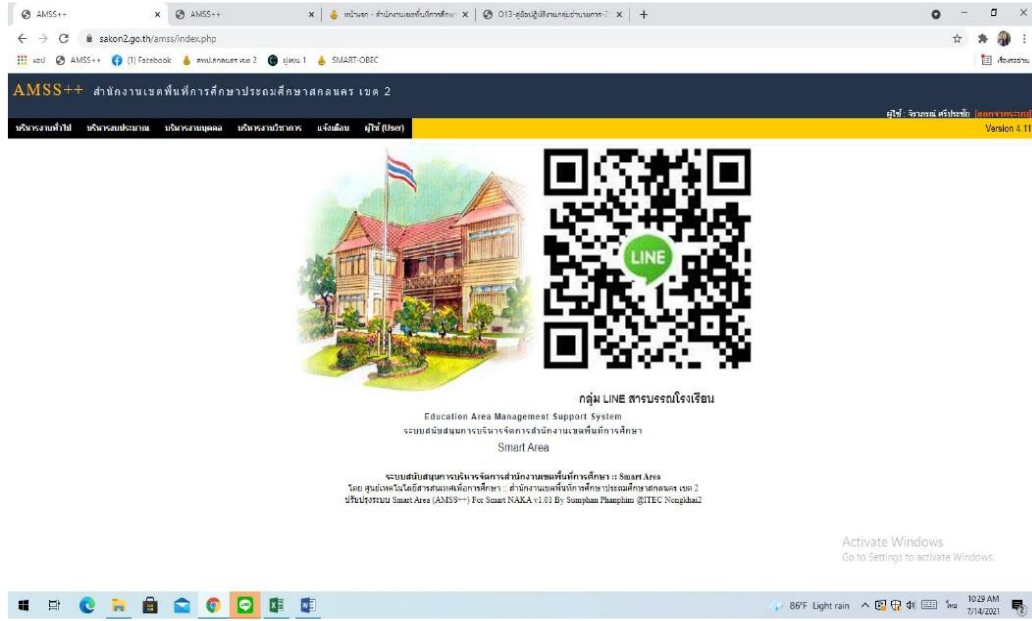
AMSS++ × AMSS++ × หน้าแรก - สำนักงานเขตพื้นที่การศึกษา × O13-คู่มือปฏิบัติงานกลุ่มอำนวยการ × +

sakon2.go.th/amss/index.php

แอป AMSS++ (1) Facebook สพป.สกลนคร เขต 2 มุดคน 1 SMART-OBEC

AMSS++ สำนักงานเขตพื้นที่การศึกษาประถมศึกษาสกลนคร เขต 2

ผู้ใช้ : จิราภรณ์ ศรีประชัย [ออกจากระบบ]

บริหารงานทั่วไป บริหารงบประมาณ บริหารงานบุคคล บริหารงานวิชาการ แจ้งเตือน ผู้ใช้ (User)

Version 4.11

LINE

กลุ่ม LINE สารบรรณโรงเรียน

Education Area Management Support System

ระบบสนับสนุนการบริหารจัดการสำนักงานเขตพื้นที่การศึกษา

Smart Area

ระบบสนับสนุนการบริหารจัดการสำนักงานเขตพื้นที่การศึกษา :: Smart Area
โดย ศูนย์เทคโนโลยีสารสนเทศเพื่อการศึกษา : สำนักงานเขตพื้นที่การศึกษาประถมศึกษาสกลนคร เขต 2
ปรับปรุงระบบ Smart Area (AMSS++) For Smart NAKA v1.03 By Sumphan Phanphim @ITEC Nongkhai2

Activate Windows
Go to Settings to activate Windows.

86°F Light rain ไทย 10:29 AM 7/14/2021